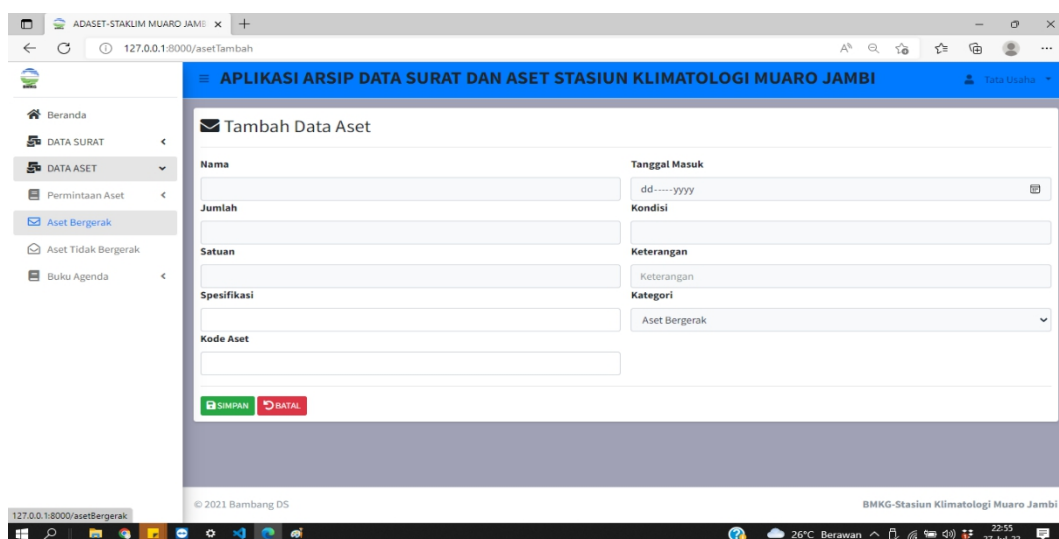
ADASET-STAKLIM MUARO JAMB ×

127.0.0.1:8000/asetTambah

≡ APLIKASI ARSIP DATA SURAT DAN ASET STASIUN KLIMATOLOGI MUARO JAMBI

Tata Usaha

Beranda
DATA SURAT
DATA ASET
Permintaan Aset
Aset Bergerak
Aset Tidak Bergerak
Buku Agenda

Tambah Data Aset

Nama
Tanggal Masuk
dd-----yyyy
Jumlah
Kondisi
Satuan
Keterangan
Keterangan
Spesifikasi
Kategori
Aset Bergerak
Kode Aset

SIMPAN BATAL

© 2021 Bambang DS
BMKG-Stasiun Klimatologi Muaro Jambi

127.0.0.1:8000/asetBergerak

26°C Berawan 22:55 27-Jul-22